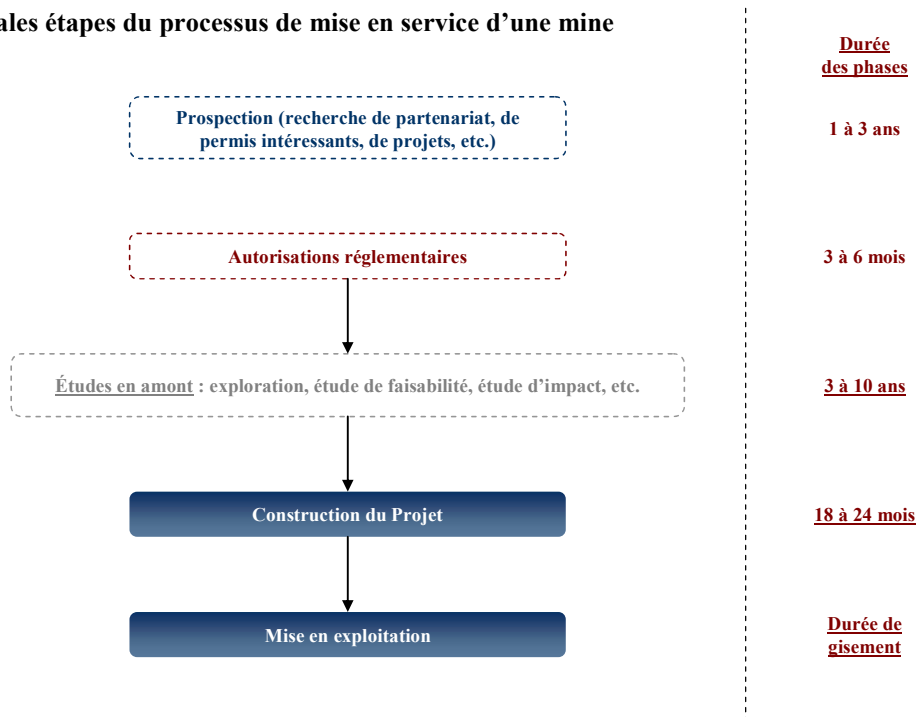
ales étapes du processus de mise en service d'une mine

Durée des phases

Prospection (recherche de partenariat, de permis intéressants, de projets, etc.)

1 à 3 ans

Autorisations réglementaires

3 à 6 mois

Études en amont : exploration, étude de faisabilité, étude d'impact, etc.

3 à 10 ans

Construction du Projet

18 à 24 mois

Mise en exploitation

Durée de gisement